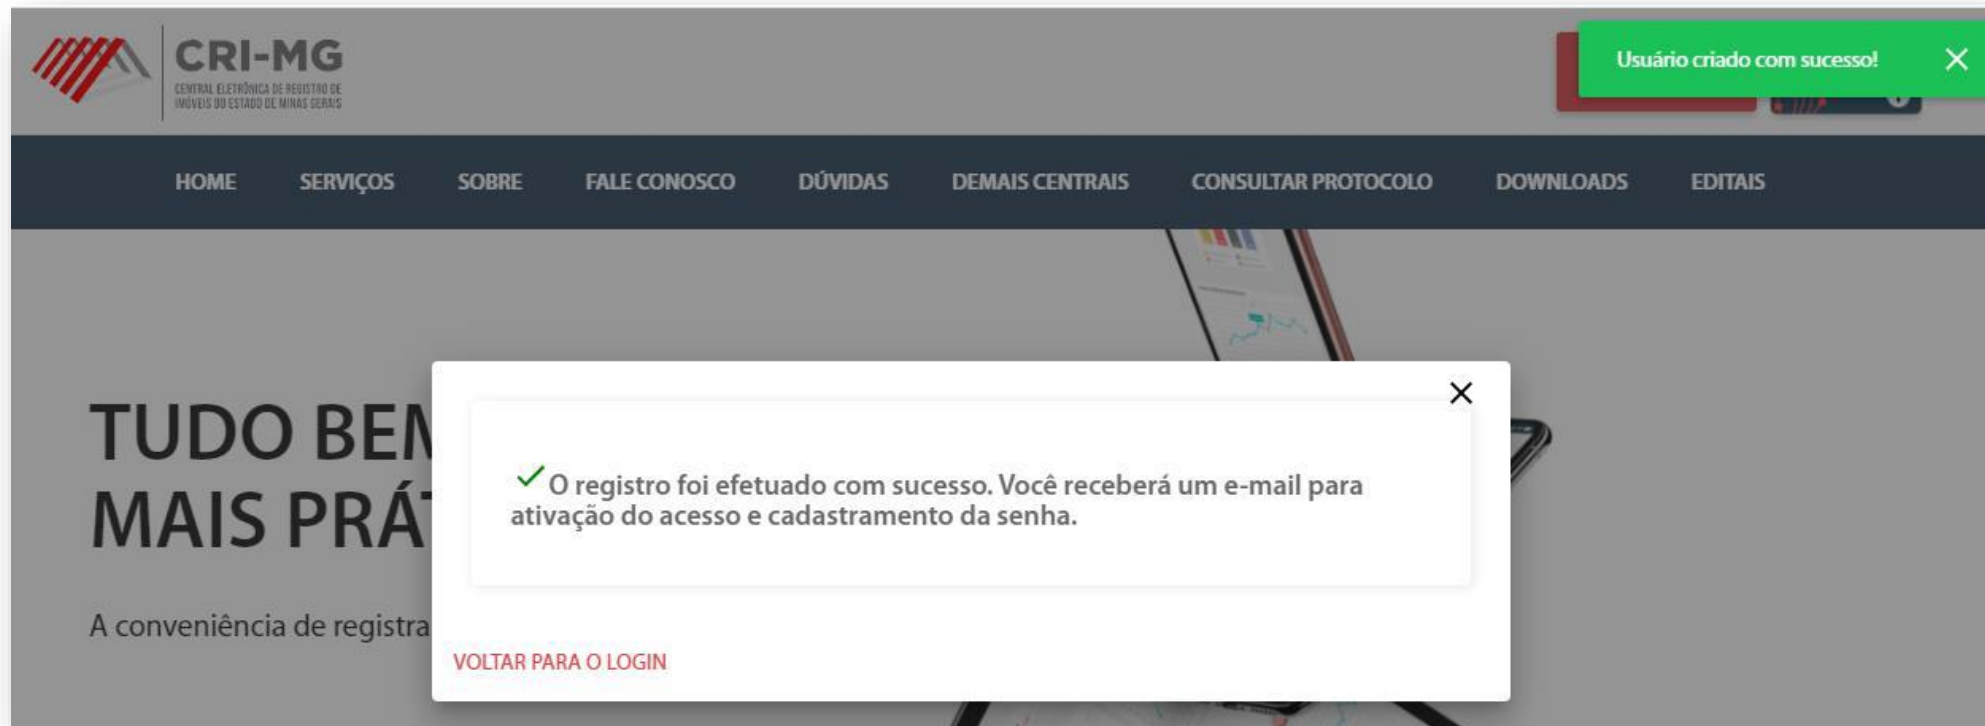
CRI-MG
CENTRAL ELETRÔNICA DE REGISTRO DE IMÓVEIS DO ESTADO DE MINAS GERAIS

Usuário criado com sucesso!

HOME SERVIÇOS SOBRE FALE CONOSCO DÚVIDAS DEMAIS CENTRAIS CONSULTAR PROTOCOLO DOWNLOADS EDITAIS

TUDO BEM
MAIS PRÁT

A conveniência de registra

O registro foi efetuado com sucesso. Você receberá um e-mail para ativação do acesso e cadastramento da senha.

VOLTAR PARA O LOGIN